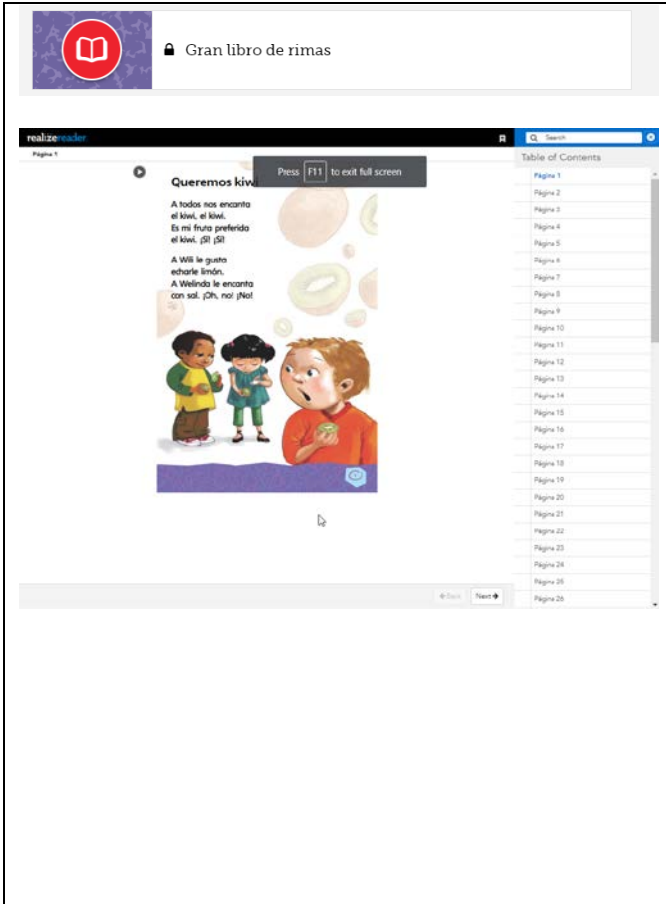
Gran libro de rimas

realizereader

Página 1

Search

Table of Contents

Press F11 to exit full screen

Queremos kiwi

A todos nos encanta el kiwi, el kiwi. Es mi fruta preferida el kiwi. ¡Sí! ¡Sí!

A Wili le gusta echarle limón. A Welinda le encanta con sal. ¡Oh, no! ¡No!

Página 1
Página 2
Página 3
Página 4
Página 5
Página 6
Página 7
Página 8
Página 9
Página 10
Página 11
Página 12
Página 13
Página 14
Página 15
Página 16
Página 17
Página 18
Página 19
Página 20
Página 21
Página 22
Página 23
Página 24
Página 25
Página 26

Back

Next